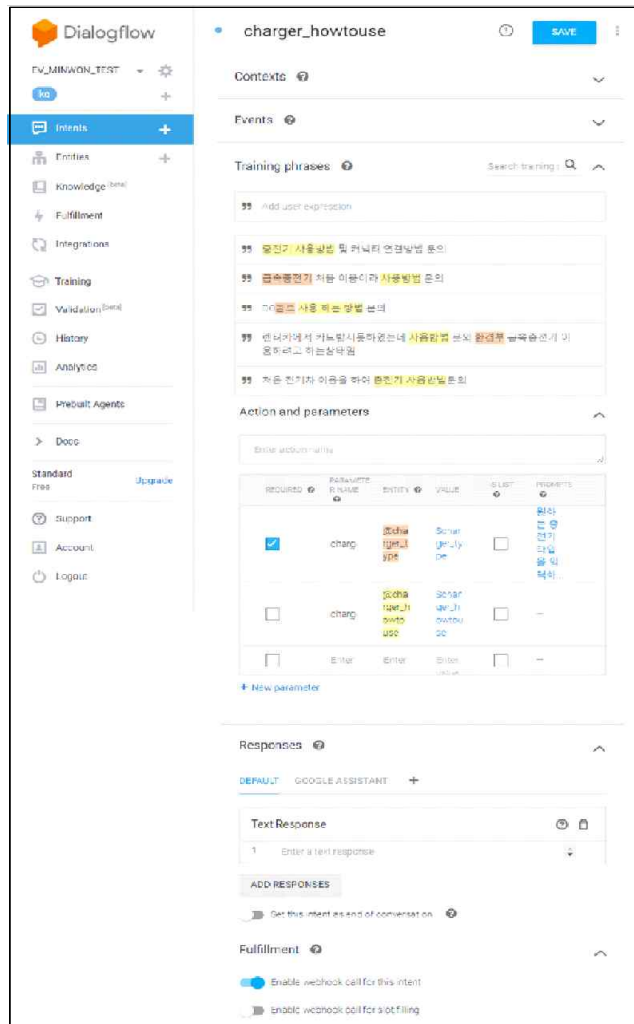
Dialogflow

EV_MINWON_TEST

ko

Intents

Entities

Knowledge [beta]

Fulfillment

Integrations

Training

Validation [beta]

History

Analytics

Prebuilt Agents

Docs

Standard
Free

Upgrade

Support

Account

Logout

charger_howtouse

SAVE

Contexts

Events

Training phrases

Search training

Add user expression

충전기 사용방법 및 커넥터 연결방법 문의

급속충전기 처음 이용이라 사용방법 문의

DC콤보 사용 하는 방법 문의

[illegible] 사용방법 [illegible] 환경부 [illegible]

처음 전기차 이용을 하여 충전기 사용방법문의

Action and parameters

Enter action name

| REQUIRED | PARAMETER NAME | ENTITY | VALUE | IS LIST | PROMPTS |
|---|---|---|---|---|---|
| ✓ | charg | @charger_type | $charger_type | | 원하는 충전기 타입을 입력하... |
| | charg | @charger_howtouse | $charger_howtouse | | -- |
| | Enter | Enter | Enter value | | -- |

+ New parameter

Responses

DEFAULT GOOGLE ASSISTANT +

Text Response

1 Enter a text response

ADD RESPONSES

Set this intent as end of conversation

Fulfillment

Enable webhook call for this intent

Enable webhook call for slot filling